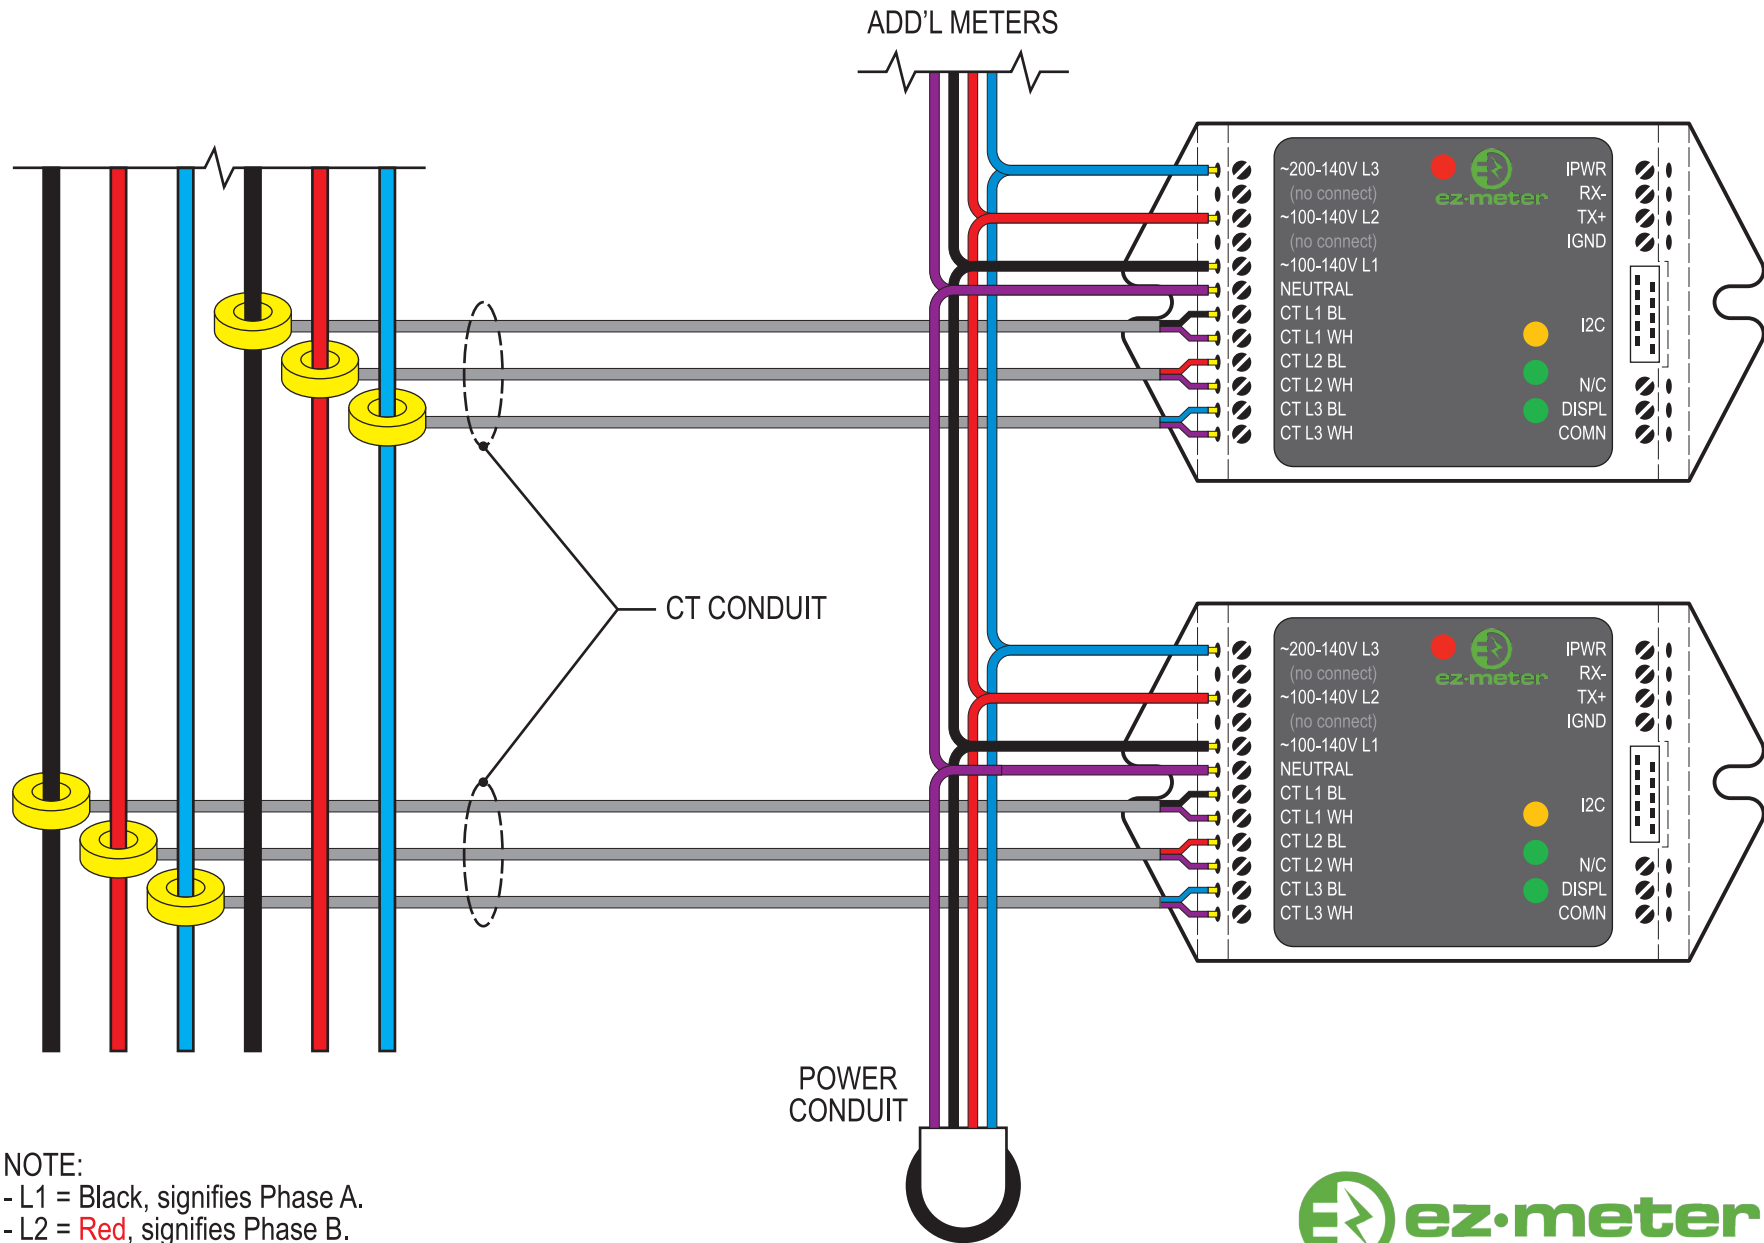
ADD'L METERS

~200-140V L3
(no connect)
~100-140V L2
(no connect)
~100-140V L1
NEUTRAL
CT L1 BL
CT L1 WH
CT L2 BL
CT L2 WH
CT L3 BL
CT L3 WH

ez·meter

IPWR
RX-
TX+
IGND
I2C
N/C
DISPL
COMN

CT CONDUIT

~200-140V L3
(no connect)
~100-140V L2
(no connect)
~100-140V L1
NEUTRAL
CT L1 BL
CT L1 WH
CT L2 BL
CT L2 WH
CT L3 BL
CT L3 WH

ez·meter

IPWR
RX-
TX+
IGND
I2C
N/C
DISPL
COMN

POWER CONDUIT

NOTE:
- L1 = Black, signifies Phase A.
- L2 = Red, signifies Phase B.

ez·meter